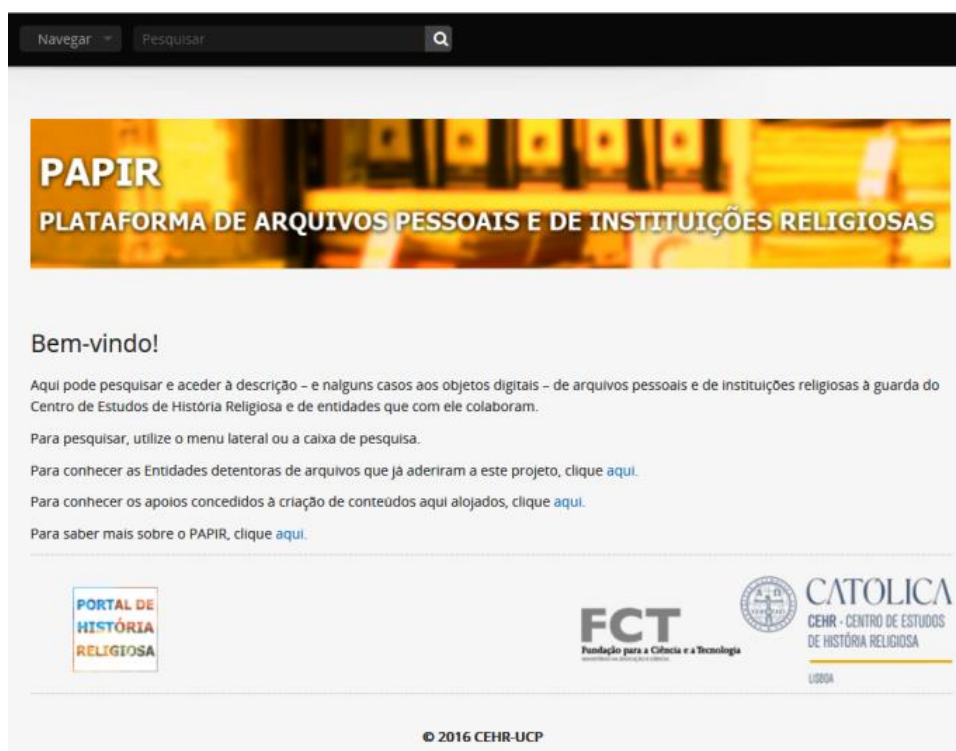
Navegar Pesquisar

PAPIR
PLATAFORMA DE ARQUIVOS PESSOAIS E DE INSTITUIÇÕES RELIGIOSAS

Bem-vindo!

Aqui pode pesquisar e aceder à descrição – e nalguns casos aos objetos digitais – de arquivos pessoais e de instituições religiosas à guarda do Centro de Estudos de História Religiosa e de entidades que com ele colaboram.

Para pesquisar, utilize o menu lateral ou a caixa de pesquisa.

Para conhecer as Entidades detentoras de arquivos que já aderiram a este projeto, clique aqui.

Para conhecer os apoios concedidos à criação de conteúdos aqui alojados, clique aqui.

Para saber mais sobre o PAPIR, clique aqui.

PORTAL DE HISTÓRIA RELIGIOSA

FCT Fundação para a Ciência e a Tecnologia

CATOLICA
CEHR - CENTRO DE ESTUDOS DE HISTÓRIA RELIGIOSA
LISBOA

© 2016 CEHR-UCP